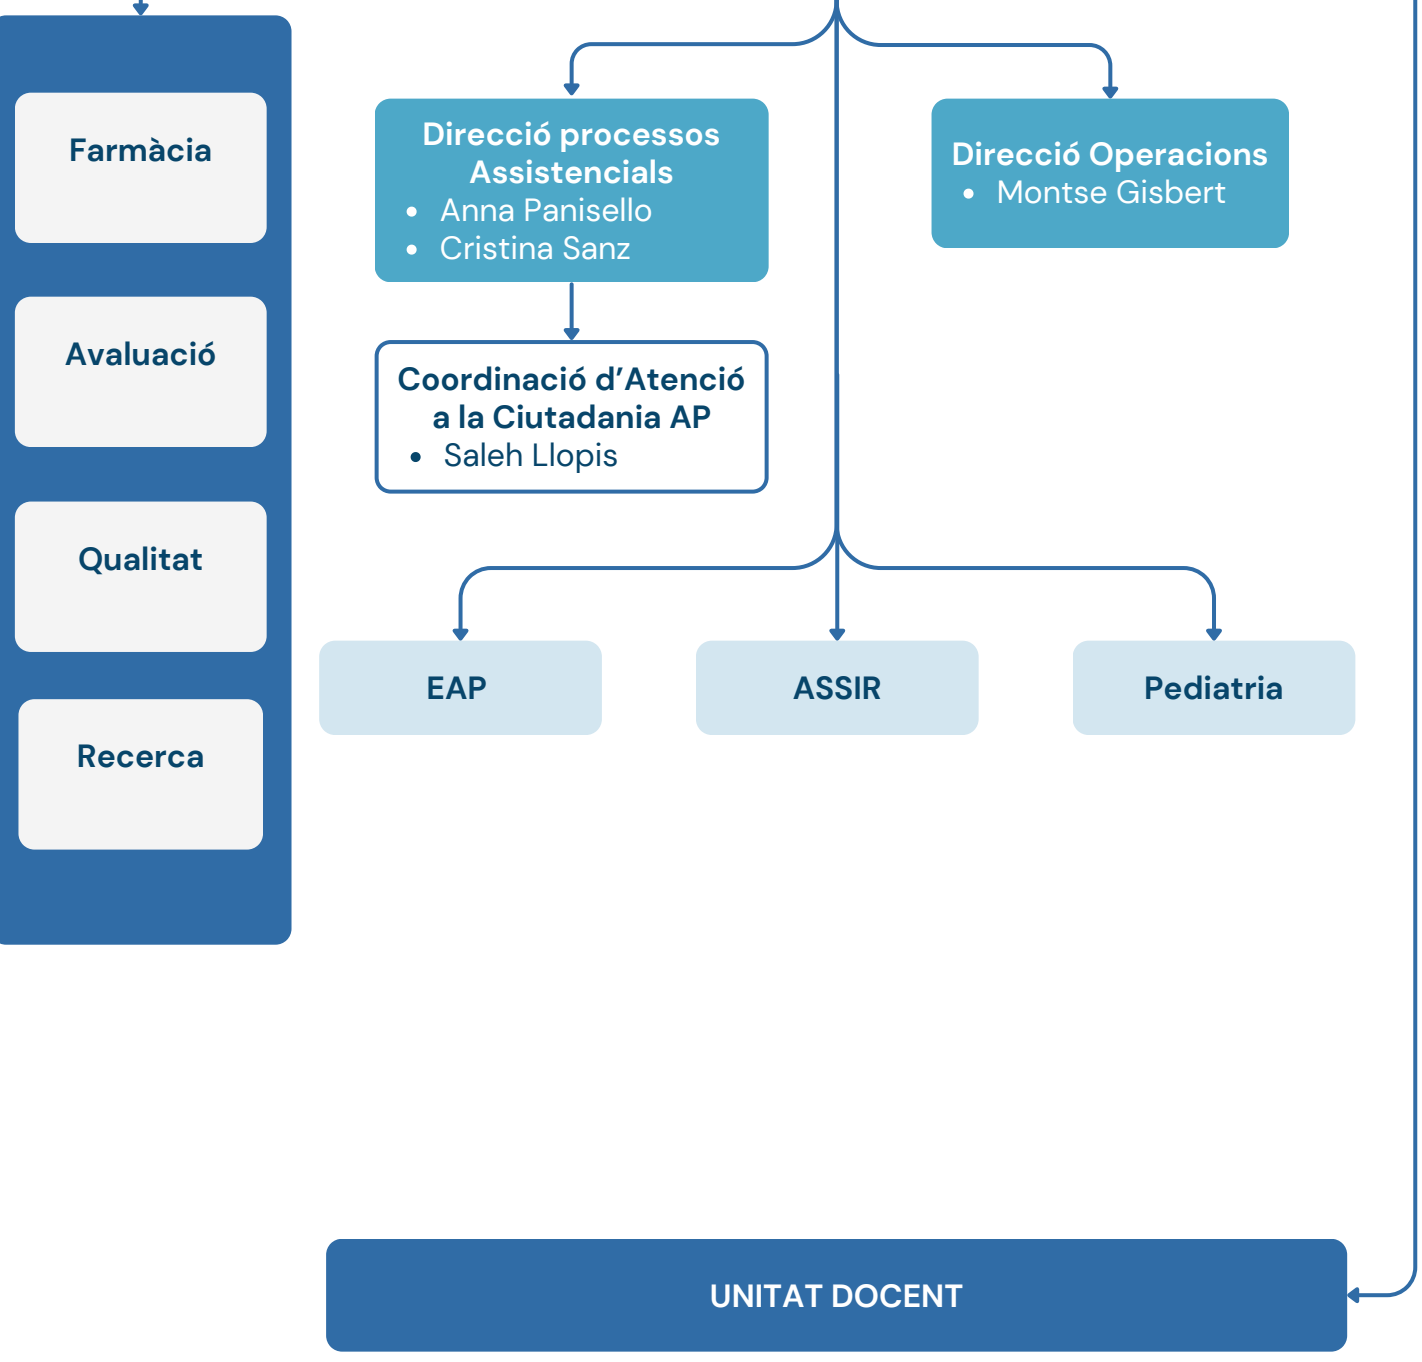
Farmàcia

Avaluació

Qualitat

Recerca

Direcció processos Assistencials
- Anna Panisello
- Cristina Sanz

Direcció Operacions
- Montse Gisbert

Coordinació d'Atenció a la Ciutadania AP
- Saleh Llopis

EAP

ASSIR

Pediatria

UNITAT DOCENT